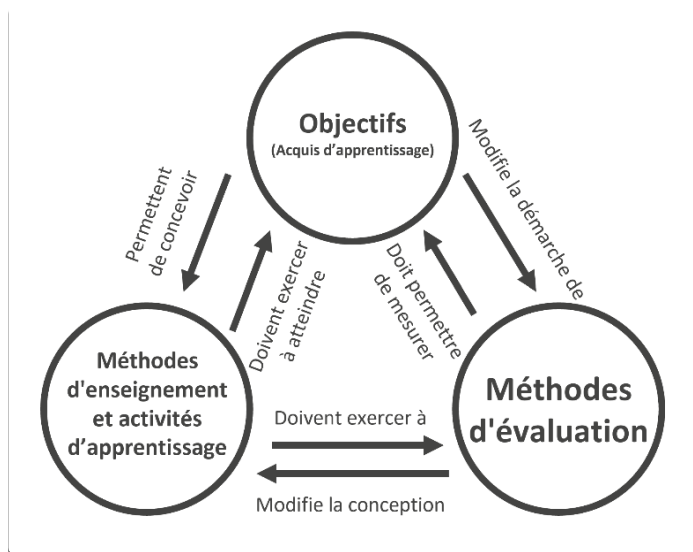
Objectifs
(Acquis d'apprentissage)

Permettent de concevoir

Doivent exercer à atteindre

Modifie la démarche de

Doit permettre de mesurer

Méthodes d'enseignement et activités d'apprentissage

Méthodes d'évaluation

Doivent exercer à

Modifie la conception